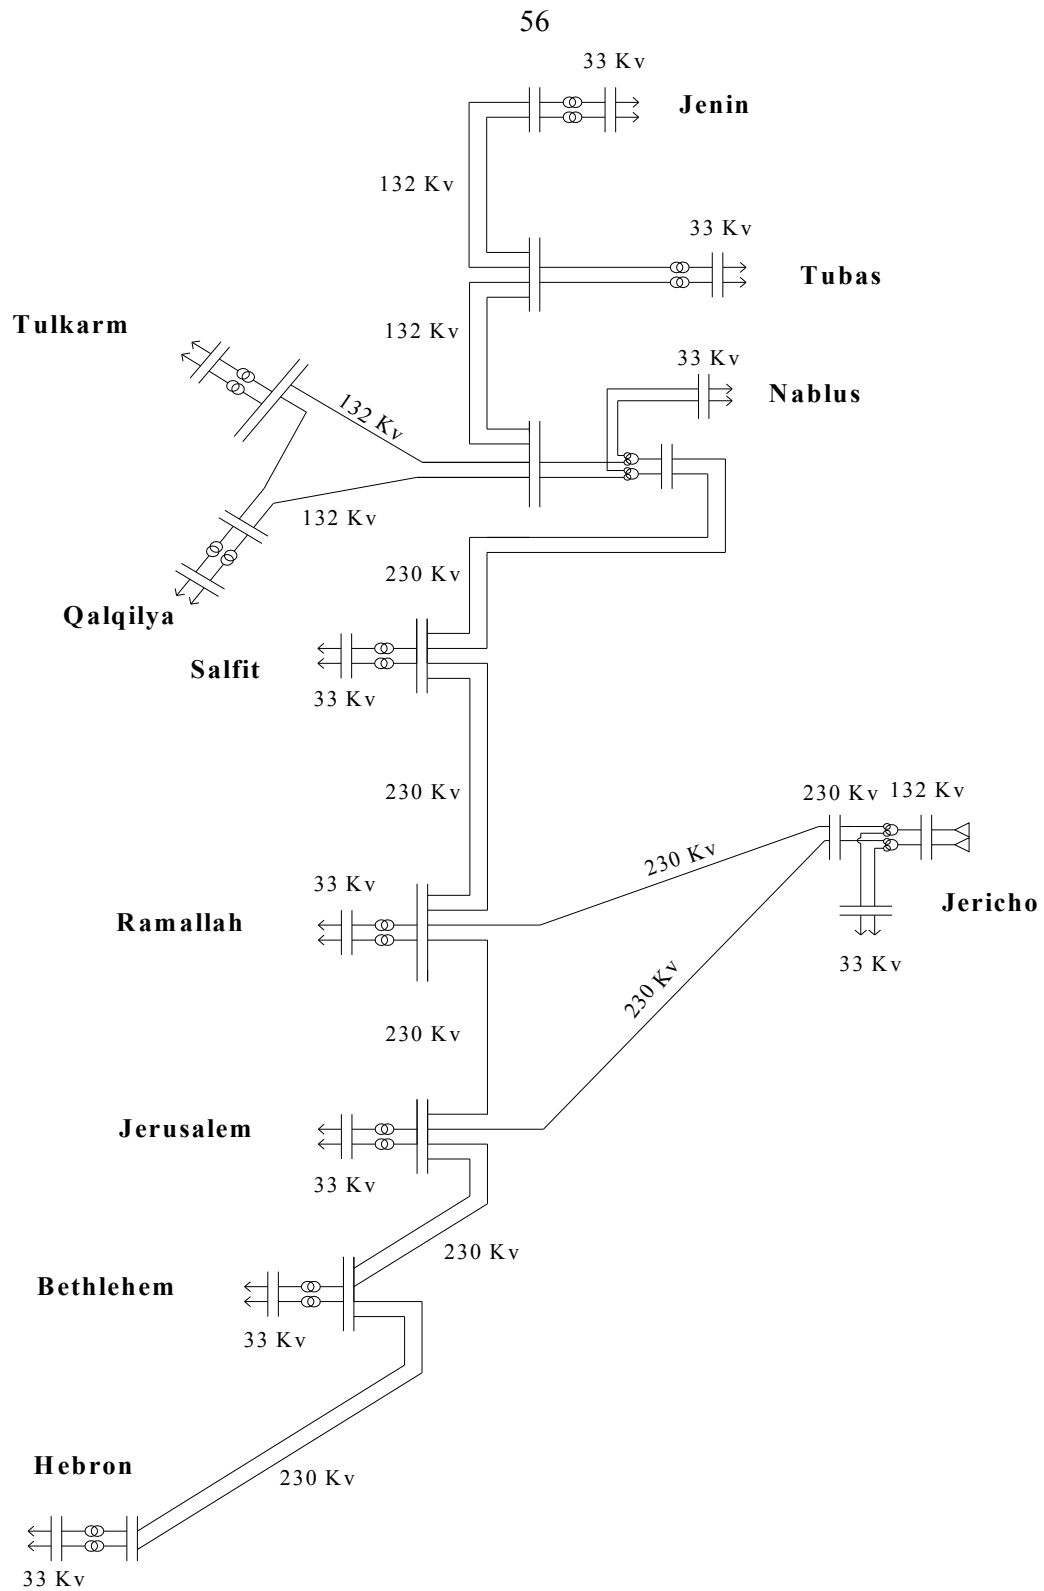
56

33 Kv

Jenin

132 Kv

33 Kv

Tubas

Tulkarm

132 Kv

33 Kv

Nablus

132 Kv

132 Kv

230 Kv

Qalqilya

Salfit

33 Kv

230 Kv

230 Kv

132 Kv

230 Kv

Jericho

33 Kv

Ramallah

33 Kv

230 Kv

230 Kv

Jerusalem

33 Kv

230 Kv

Bethlehem

33 Kv

Hebron

230 Kv

33 Kv